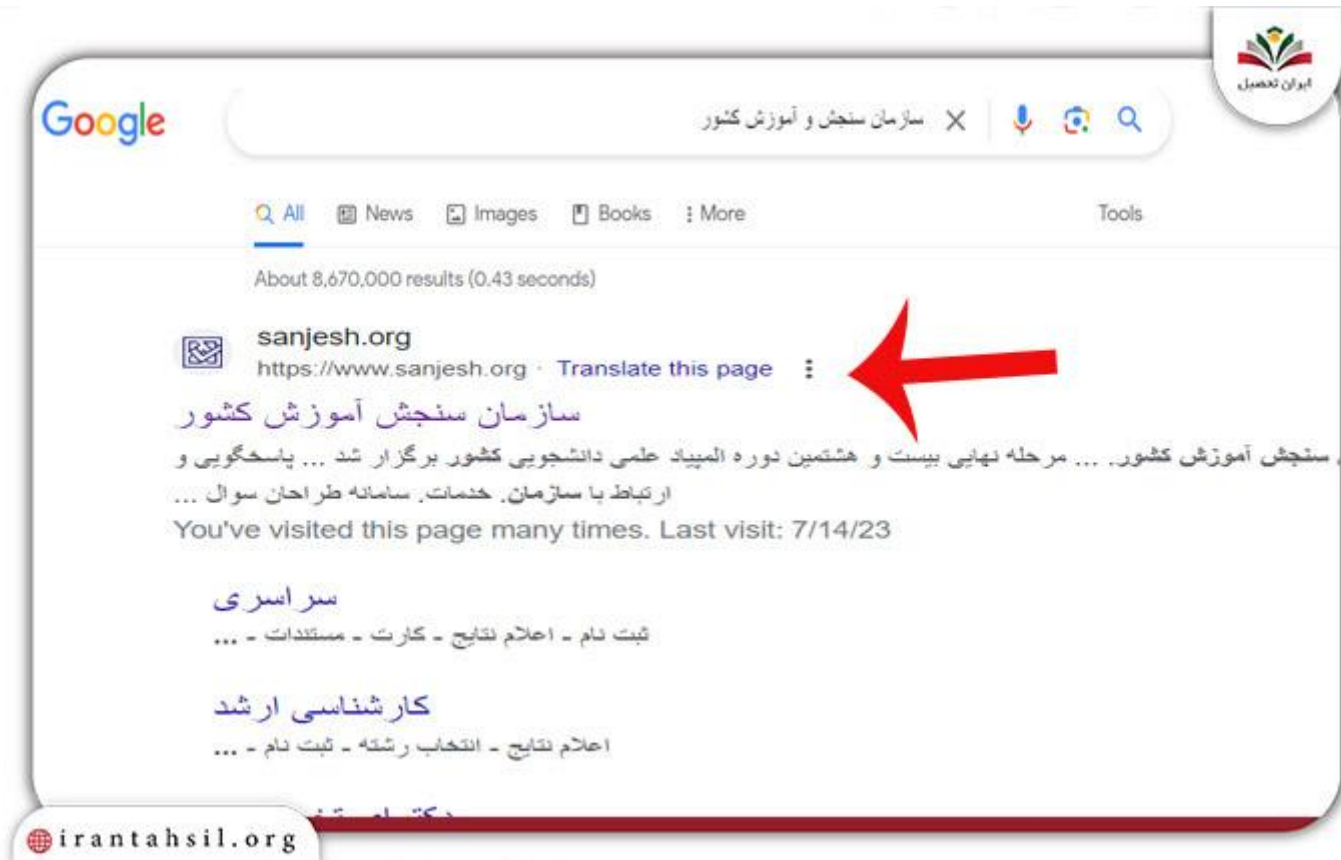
ایران تحصیل

Google

سازمان سنجش و آموزش کشور

All News Images Books More Tools

About 8,670,000 results (0.43 seconds)

sanjesh.org
https://www.sanjesh.org · Translate this page

سازمان سنجش آموزش کشور

سنجش آموزش کشور. ... مرحله نهایی بیست و هشتمین دوره المپیاد علمی دانشجویی کشور برگزار شد ... پاسخگویی و ارتباط با سازمان. خدمات. سامانه طراحان سوال ...
You've visited this page many times. Last visit: 7/14/23

سراسری
ثبت نام - اعلام نتایج - کارت - مستندات - ...

کارشناسی ارشد
اعلام نتایج - انتخاب رشته - ثبت نام - ...

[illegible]

irantahsil.org